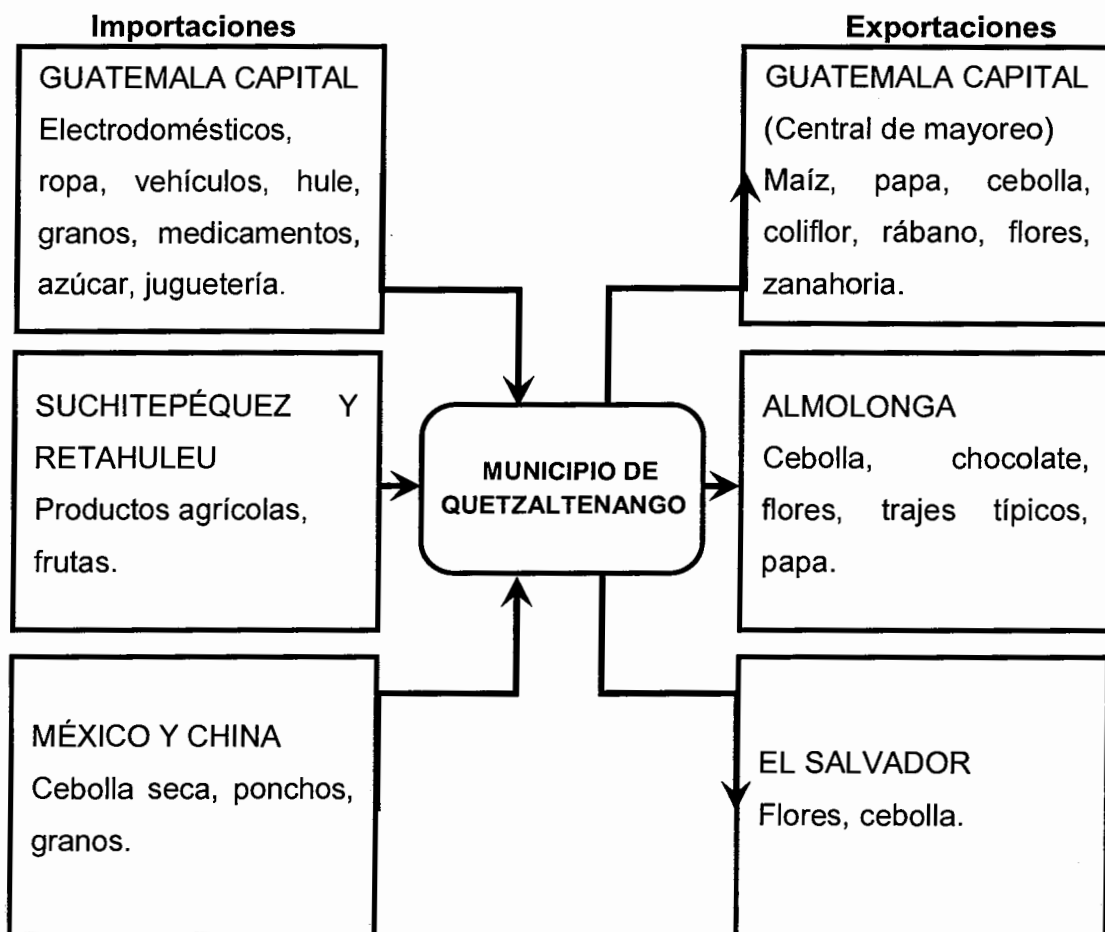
Importaciones

GUATEMALA CAPITAL
Electrodomésticos, ropa, vehículos, hule, granos, medicamentos, azúcar, juguetería.

SUCHITEPÉQUEZ Y RETAHULEU
Productos agrícolas, frutas.

MÉXICO Y CHINA
Cebolla seca, ponchos, granos.

MUNICIPIO DE QUETZALTENANGO

Exportaciones

GUATEMALA CAPITAL
(Central de mayoreo)
Maíz, papa, cebolla, coliflor, rábano, flores, zanahoria.

ALMOLONGA
Cebolla, chocolate, flores, trajes típicos, papa.

EL SALVADOR
Flores, cebolla.